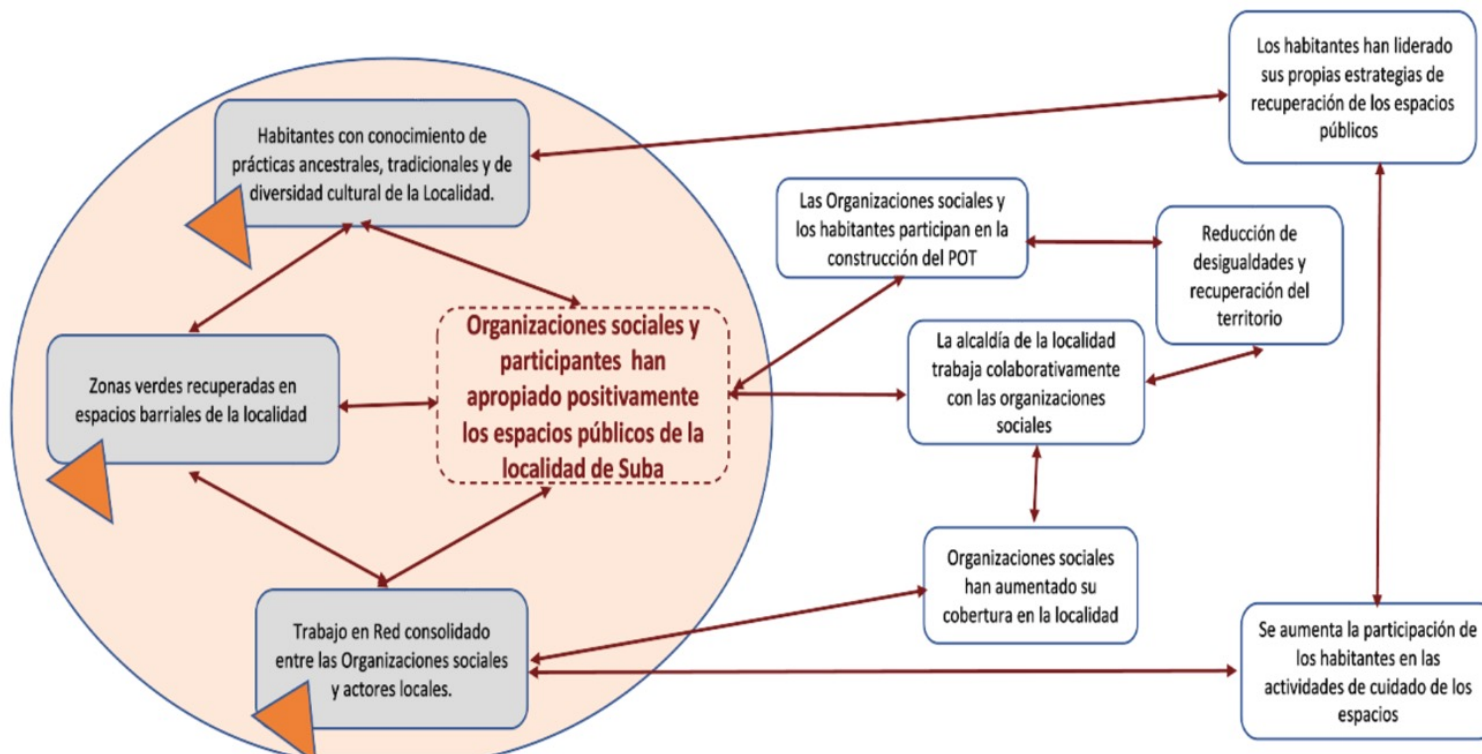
Habitantes con conocimiento de prácticas ancestrales, tradicionales y de diversidad cultural de la Localidad.

Zonas verdes recuperadas en espacios barriales de la localidad

Organizaciones sociales y participantes han apropiado positivamente los espacios públicos de la localidad de Suba

Trabajo en Red consolidado entre las Organizaciones sociales y actores locales.

Los habitantes han liderado sus propias estrategias de recuperación de los espacios públicos

Las Organizaciones sociales y los habitantes participan en la construcción del POT

Reducción de desigualdades y recuperación del territorio

La alcaldía de la localidad trabaja colaborativamente con las organizaciones sociales

Organizaciones sociales han aumentado su cobertura en la localidad

Se aumenta la participación de los habitantes en las actividades de cuidado de los espacios